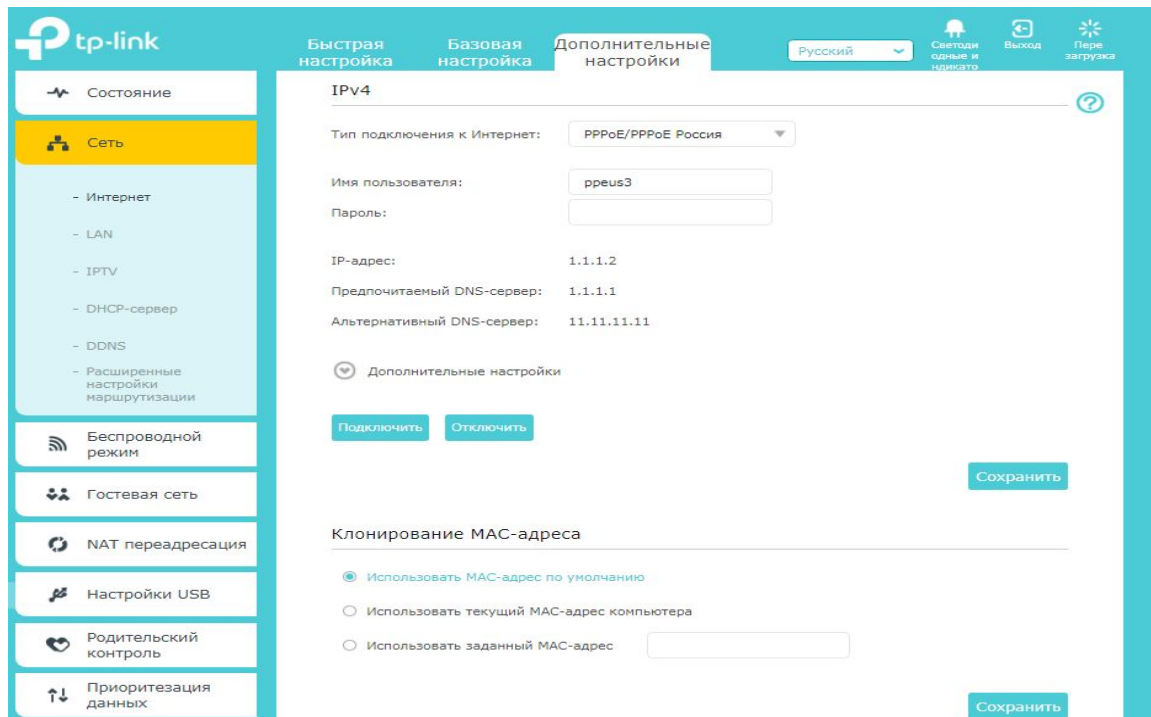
tp-link

Быстрая настройка

Базовая настройка

Дополнительные настройки

Русский

Светоди одные и ндикато

Выход

Пере загрузка

Состояние

Сеть

- Интернет

- LAN

- IPTV

- DHCP-сервер

- DDNS

- Расширенные настройки маршрутизации

Беспроводной режим

Гостевая сеть

NAT переадресация

Настройки USB

Родительский контроль

Приоритезация данных

IPv4

Тип подключения к Интернет: PPPoE/PPPoE Россия

Имя пользователя: ppeus3

Пароль:

IP-адрес: 1.1.1.2

Предпочитаемый DNS-сервер: 1.1.1.1

Альтернативный DNS-сервер: 11.11.11.11

Дополнительные настройки

Подключить

Отключить

Сохранить

Клонирование MAC-адреса

Использовать MAC-адрес по умолчанию

Использовать текущий MAC-адрес компьютера

Использовать заданный MAC-адрес

Сохранить